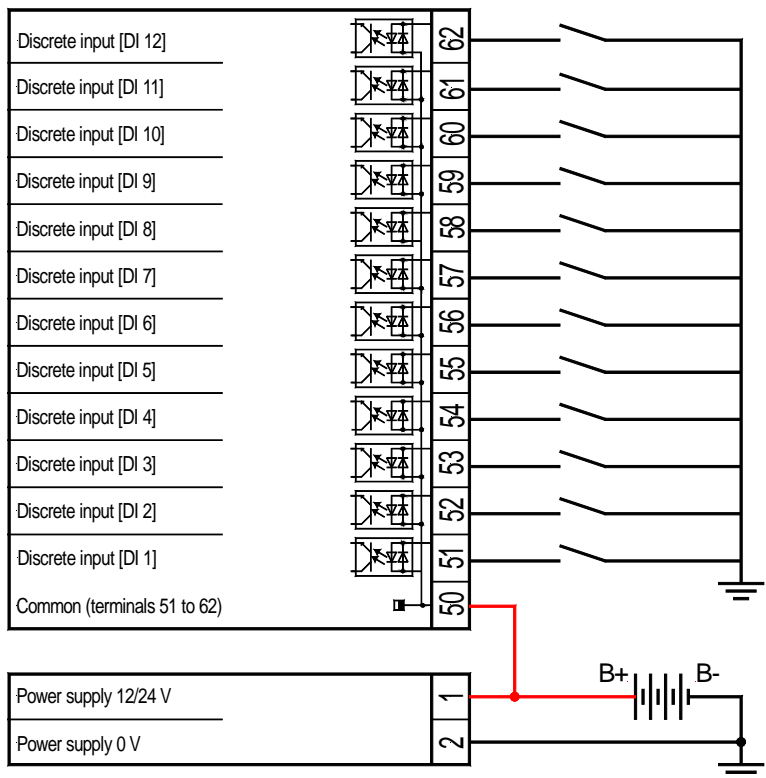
Discrete input [DI 12] 62
Discrete input [DI 11] 61
Discrete input [DI 10] 60
Discrete input [DI 9] 59
Discrete input [DI 8] 58
Discrete input [DI 7] 57
Discrete input [DI 6] 56
Discrete input [DI 5] 55
Discrete input [DI 4] 54
Discrete input [DI 3] 53
Discrete input [DI 2] 52
Discrete input [DI 1] 51
Common (terminals 51 to 62) 50

Power supply 12/24 V 1
Power supply 0 V 2

B+ B-